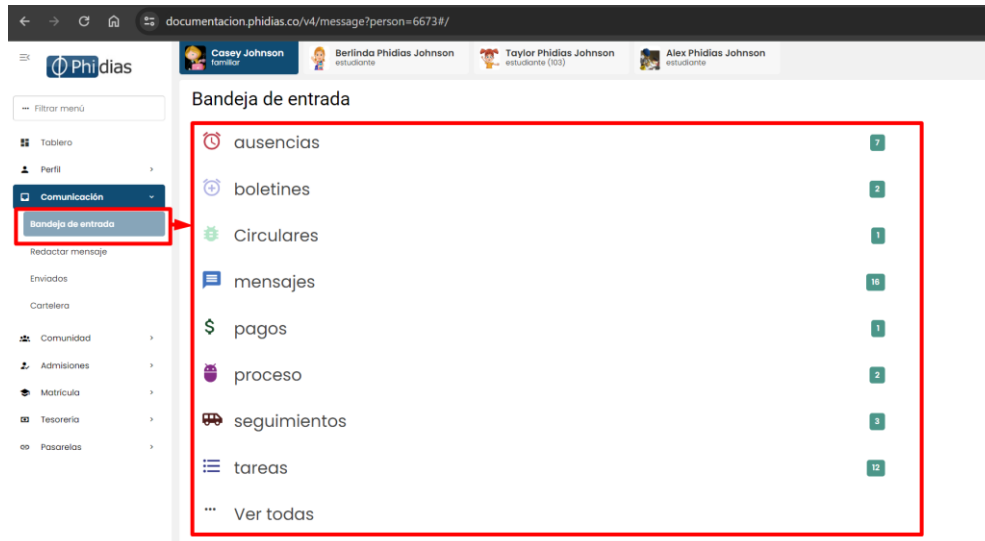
documentacion.phidias.co/v4/message?person=6673#/

Phidias

Filtrar menú

Tablero
Perfil
Comunicación
Bandeja de entrada
Redactar mensaje
Enviados
Cartelera
Comunidad
Admisiones
Matrícula
Tesorería
Pasarelas

Casey Johnson
familiar
Berlinda Phidias Johnson
estudiante
Taylor Phidias Johnson
estudiante (103)
Alex Phidias Johnson
estudiante

Bandeja de entrada

ausencias 7
boletines 2
Circulares 1
mensajes 16
pagos 1
proceso 2
seguimientos 3
tareas 12
Ver todas